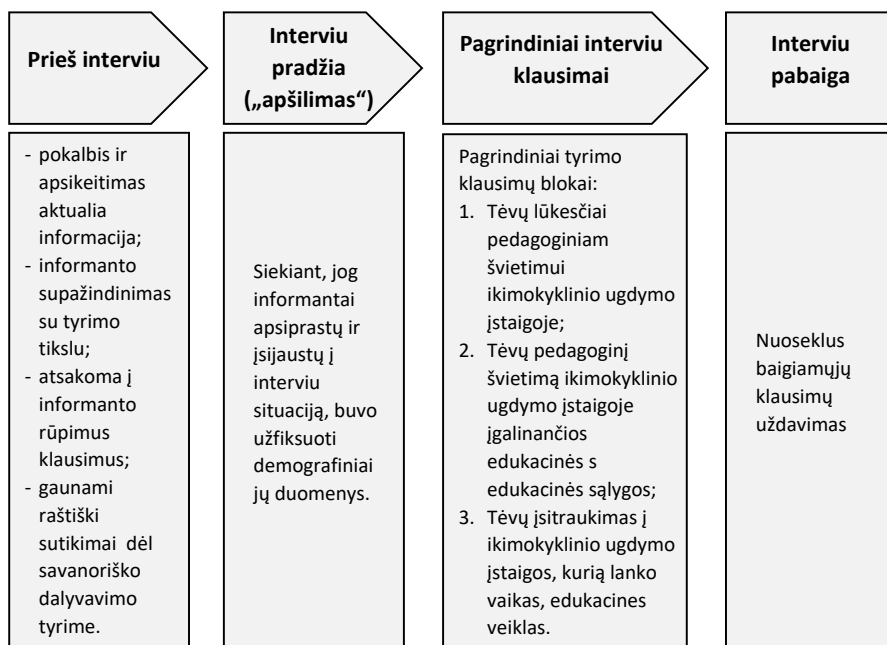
Prieš interviu

Interviu pradžia („apšilimas“)

Pagrindiniai interviu klausimai

Interviu pabaiga

- pokalbis ir apsikeitimas aktualia informacija;
- informanto supažindinimas su tyrimo tikslu;
- atsakoma į informanto rūpimus klausimus;
- gaunami raštiški sutikimai dėl savanoriško dalyvavimo tyrime.

Siekiant, jog informantai apsiprastų ir įsijaustų į interviu situaciją, buvo užfiksuoti demografiniai jų duomenys.

Pagrindiniai tyrimo klausimų blokai:
1. Tėvų lūkesčiai pedagoginiam švietimui ikimokyklinio ugdymo įstaigoje;
2. Tėvų pedagoginį švietimą ikimokyklinio ugdymo įstaigoje įgalinančios edukacinės s edukacinės sąlygos;
3. Tėvų įsitraukimas į ikimokyklinio ugdymo įstaigos, kurią lanko vaikas, edukacines veiklas.

Nuoseklus baigiamųjų klausimų uždavimas